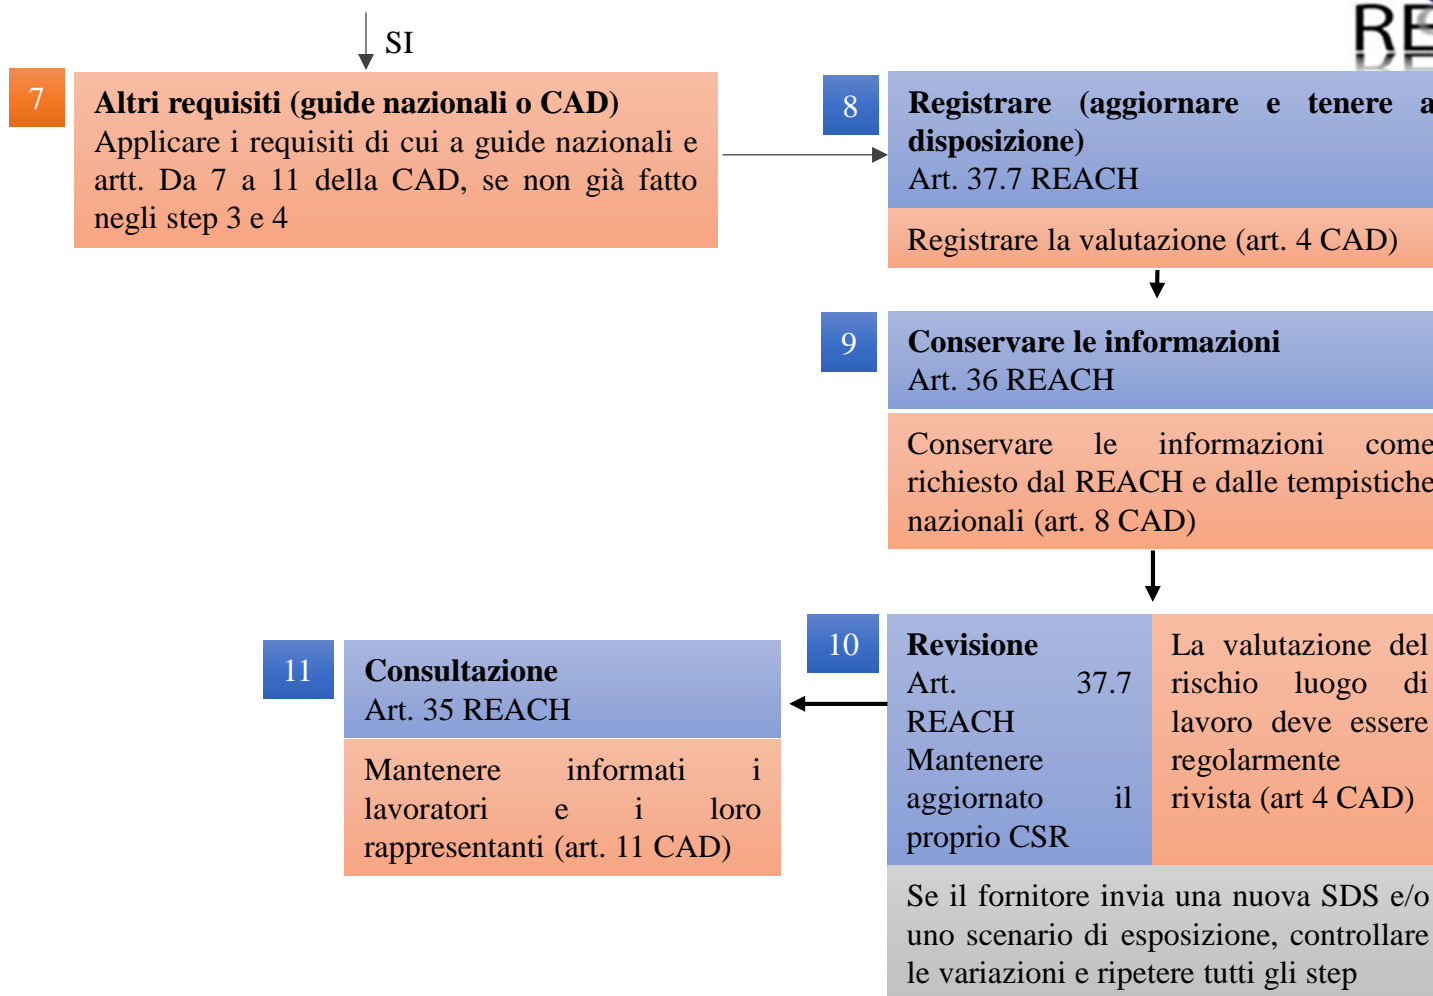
SI

RE

7

**Altri requisiti (guide nazionali o CAD)**
Applicare i requisiti di cui a guide nazionali e artt. Da 7 a 11 della CAD, se non già fatto negli step 3 e 4

8

**Registrare (aggiornare e tenere a disposizione)**
Art. 37.7 REACH

Registrare la valutazione (art. 4 CAD)

9

**Conservare le informazioni**
Art. 36 REACH

Conservare le informazioni come richiesto dal REACH e dalle tempistiche nazionali (art. 8 CAD)

10

**Revisione**
Art. 37.7 REACH
Mantenere aggiornato il proprio CSR

La valutazione del rischio luogo di lavoro deve essere regolarmente rivista (art 4 CAD)

Se il fornitore invia una nuova SDS e/o uno scenario di esposizione, controllare le variazioni e ripetere tutti gli step

11

**Consultazione**
Art. 35 REACH

Mantenere informati i lavoratori e i loro rappresentanti (art. 11 CAD)